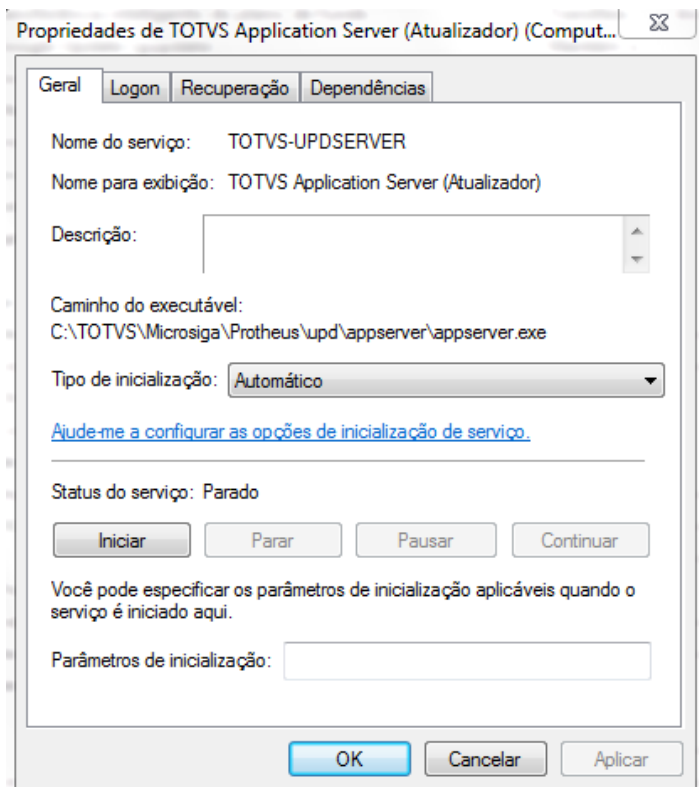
Propriedades de TOTVS Application Server (Atualizador) (Comput...

Geral | Logon | Recuperação | Dependências

Nome do serviço: TOTVS-UPDSERVER

Nome para exibição: TOTVS Application Server (Atualizador)

Descrição:

Caminho do executável:
C:\TOTVS\Microsiga\Protheus\upd\appserver\appserver.exe

Tipo de inicialização: Automático

Ajude-me a configurar as opções de inicialização de serviço.

Status do serviço: Parado

Iniciar | Parar | Pausar | Continuar

Você pode especificar os parâmetros de inicialização aplicáveis quando o serviço é iniciado aqui.

Parâmetros de inicialização:

OK | Cancelar | Aplicar